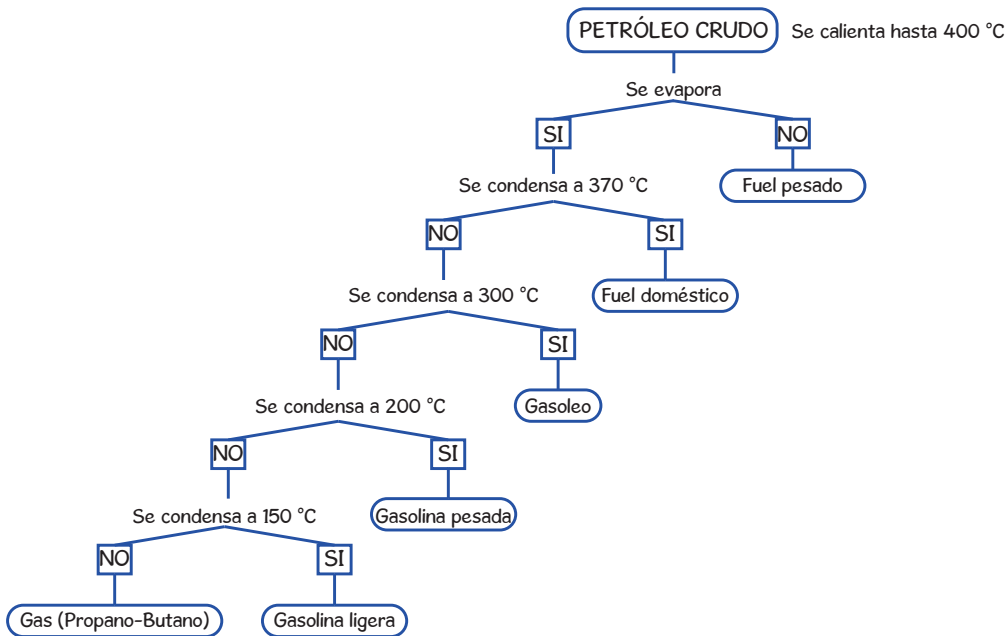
PETRÓLEO CRUDO
Se calienta hasta 400 °C

Se evapora

SI
NO

Fuel pesado

Se condensa a 370 °C

NO
SI

Fuel doméstico

Se condensa a 300 °C

NO
SI

Gasoleo

Se condensa a 200 °C

NO
SI

Gasolina pesada

Se condensa a 150 °C

NO
SI

Gas (Propano-Butano)
Gasolina ligera